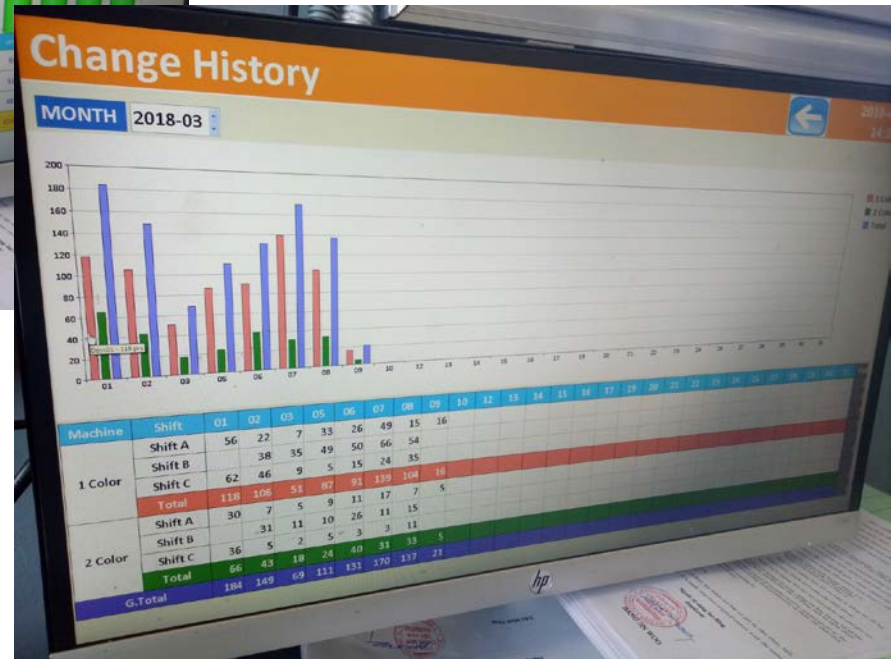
Change History

MONTH 2018-03

200
180
160
140
120
100
80
60
40
20
0

01 02 03 05 06 07 08 09 10 12 13 14 15 16 17 19 20 21 22 23 24 25 26 27 28 29 30 31

| Machine | Shift | 01 | 02 | 03 | 05 | 06 | 07 | 08 | 09 | 10 | 12 | 13 | 14 | 15 | 16 | 17 | 19 | 20 | 21 | 22 | 23 | 24 | 25 | 26 | 27 | 28 | 29 | 30 | 31 |
|---|---|---|---|---|---|---|---|---|---|---|---|---|---|---|---|---|---|---|---|---|---|---|---|---|---|---|---|---|---|
| 1 Color | Shift A | 56 | 22 | 7 | 33 | 26 | 49 | 15 | 16 | | | | | | | | | | | | | | | | | | | | |
| | Shift B | | 38 | 35 | 49 | 50 | 66 | 54 | | | | | | | | | | | | | | | | | | | | | |
| | Shift C | 62 | 46 | 9 | 5 | 15 | 24 | 35 | | | | | | | | | | | | | | | | | | | | | |
| | Total | 118 | 106 | 51 | 87 | 91 | 139 | 104 | 16 | | | | | | | | | | | | | | | | | | | | |
| 2 Color | Shift A | 30 | 7 | 5 | 9 | 11 | 17 | 7 | 5 | | | | | | | | | | | | | | | | | | | | |
| | Shift B | | 31 | 11 | 10 | 26 | 11 | 15 | | | | | | | | | | | | | | | | | | | | | |
| | Shift C | 36 | 5 | 2 | 5 | 3 | 3 | 11 | | | | | | | | | | | | | | | | | | | | | |
| | Total | 66 | 43 | 18 | 24 | 40 | 31 | 33 | 5 | | | | | | | | | | | | | | | | | | | | |
| G.Total | | 184 | 149 | 69 | 111 | 131 | 170 | 137 | 21 | | | | | | | | | | | | | | | | | | | | |

hp